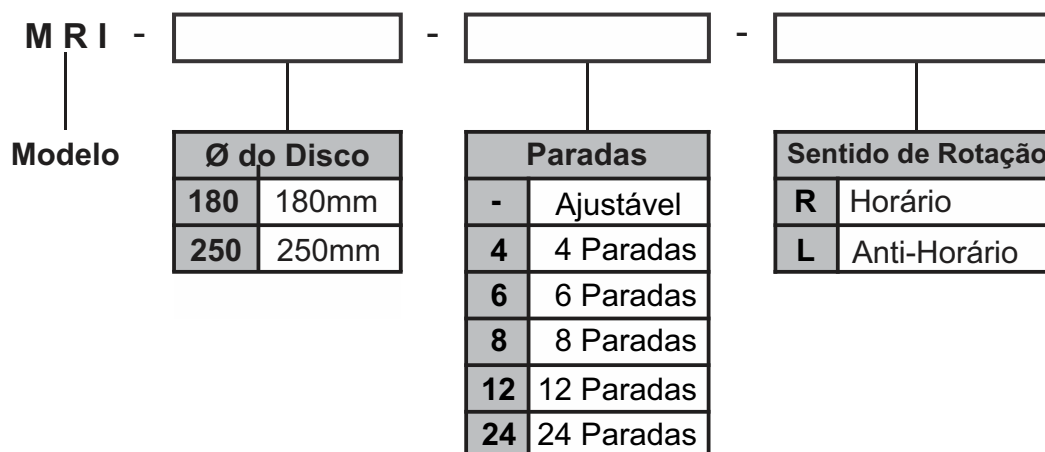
M R I - [ ] - [ ] - [ ]

Modelo

| Ø do Disco | |
|---|---|
| 180 | 180mm |
| 250 | 250mm |

| Paradas | |
|---|---|
| - | Ajustável |
| 4 | 4 Paradas |
| 6 | 6 Paradas |
| 8 | 8 Paradas |
| 12 | 12 Paradas |
| 24 | 24 Paradas |

| Sentido de Rotação | |
|---|---|
| R | Horário |
| L | Anti-Horário |